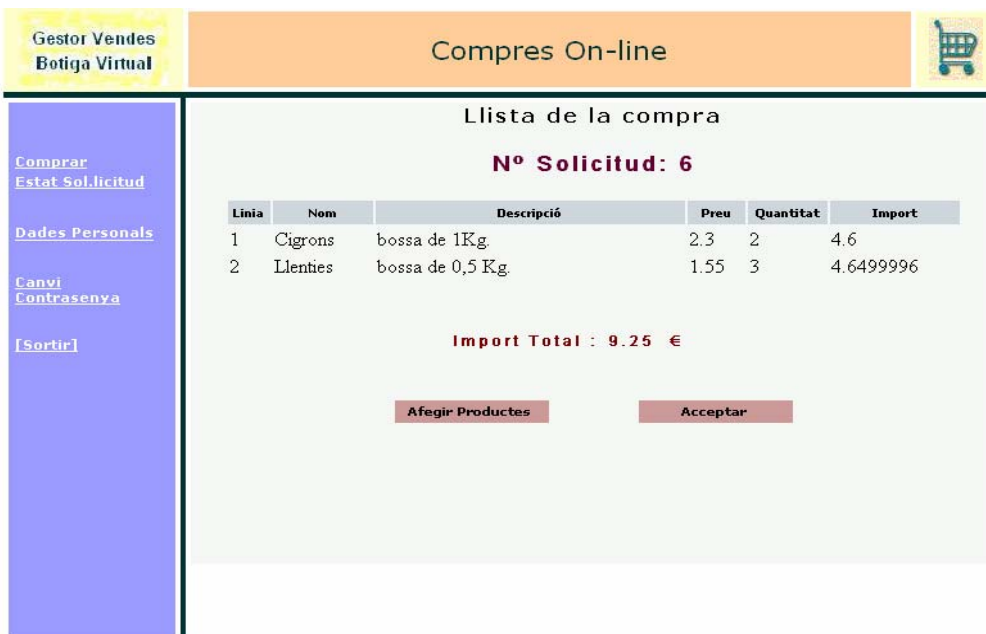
Gestor Vendes
Botiga Virtual

Compres On-line

Comprar
Estat Sol.licitud

Dades Personals

Canvi Contrasenya

[Sortir]

Llista de la compra

Nº Solicitud: 6

| Linia | Nom | Descripció | Preu | Quantitat | Import |
|---|---|---|---|---|---|
| 1 | Cigrons | bossa de 1Kg. | 2.3 | 2 | 4.6 |
| 2 | Llenties | bossa de 0,5 Kg. | 1.55 | 3 | 4.6499996 |

Import Total : 9.25 €

Afegir Productes

Acceptar